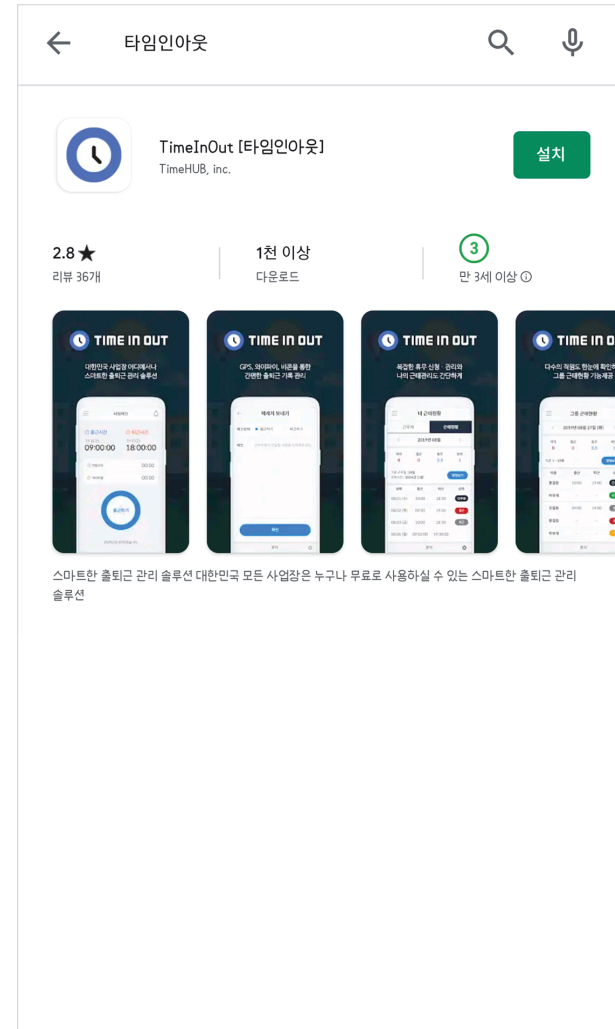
타임인아웃

TimeInOut [타임인아웃]
TimeHUB, inc.

설치

2.8★
리뷰 36개

1천 이상
다운로드

3
만 3세 이상 ⓘ

TIME IN OUT
대한민국 사업장 어디에서나 스마트한 출퇴근 관리 솔루션

09:00:00 18:00:00

TIME IN OUT
GPS, 와이파이, 비콘을 통한 간편한 출퇴근 기록 관리

TIME IN OUT
복잡한 휴무 신청 · 관리와 나의 근태관리도 간단하게

TIME IN OUT
다수의 직원도 한눈에 확인하 그룹 근태현황 기능제공

스마트한 출퇴근 관리 솔루션 대한민국 모든 사업장은 누구나 무료로 사용하실 수 있는 스마트한 출퇴근 관리 솔루션